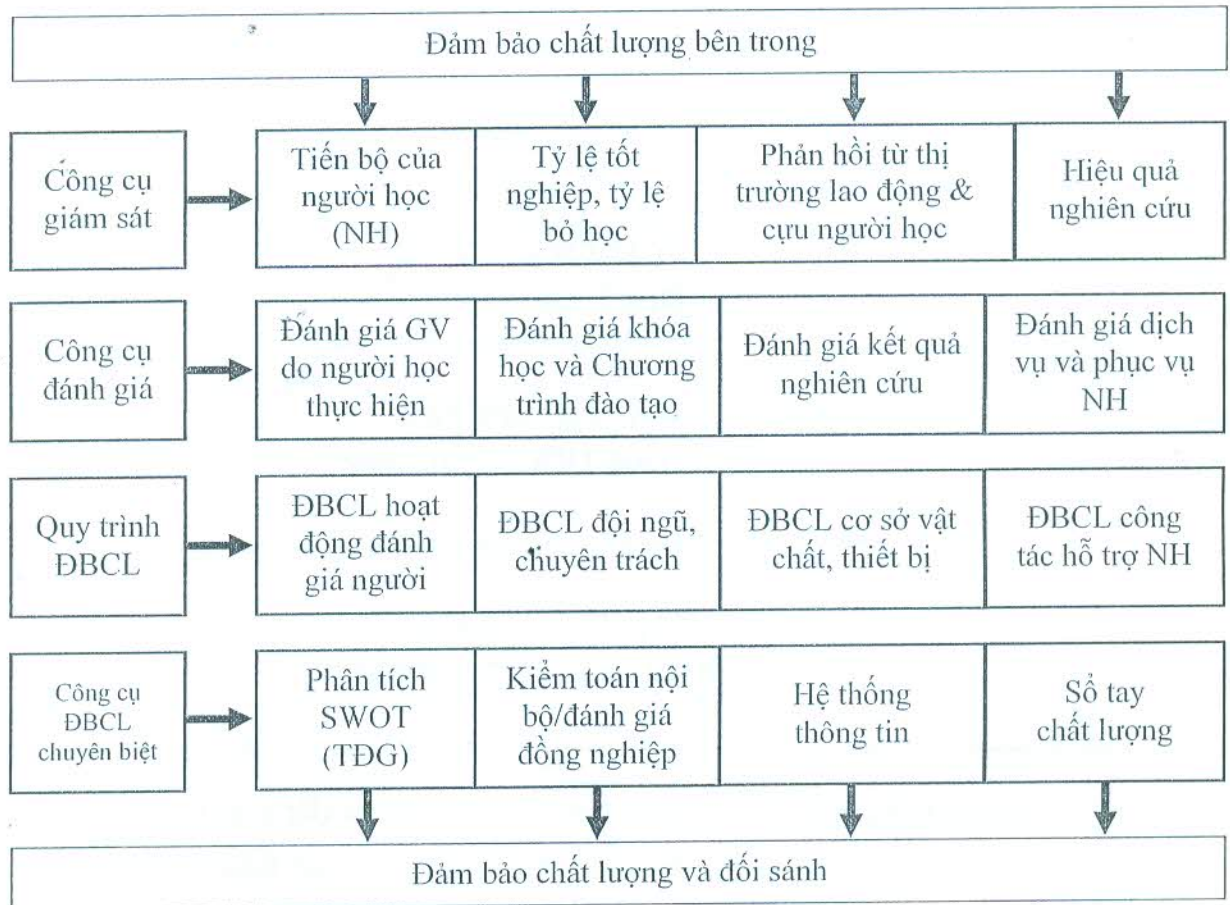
Đảm bảo chất lượng bên trong

| | | | | |
|---|---|---|---|---|
| Công cụ giám sát | Tiến bộ của người học (NH) | Tỷ lệ tốt nghiệp, tỷ lệ bỏ học | Phản hồi từ thị trường lao động & cựu người học | Hiệu quả nghiên cứu |
| Công cụ đánh giá | Đánh giá GV do người học thực hiện | Đánh giá khóa học và Chương trình đào tạo | Đánh giá kết quả nghiên cứu | Đánh giá dịch vụ và phục vụ NH |
| Quy trình ĐBCL | ĐBCL hoạt động đánh giá người | ĐBCL đội ngũ, chuyên trách | ĐBCL cơ sở vật chất, thiết bị | ĐBCL công tác hỗ trợ NH |
| Công cụ ĐBCL chuyên biệt | Phân tích SWOT (TĐG) | Kiểm toán nội bộ/đánh giá đồng nghiệp | Hệ thống thông tin | Sổ tay chất lượng |

Đảm bảo chất lượng và đối sánh